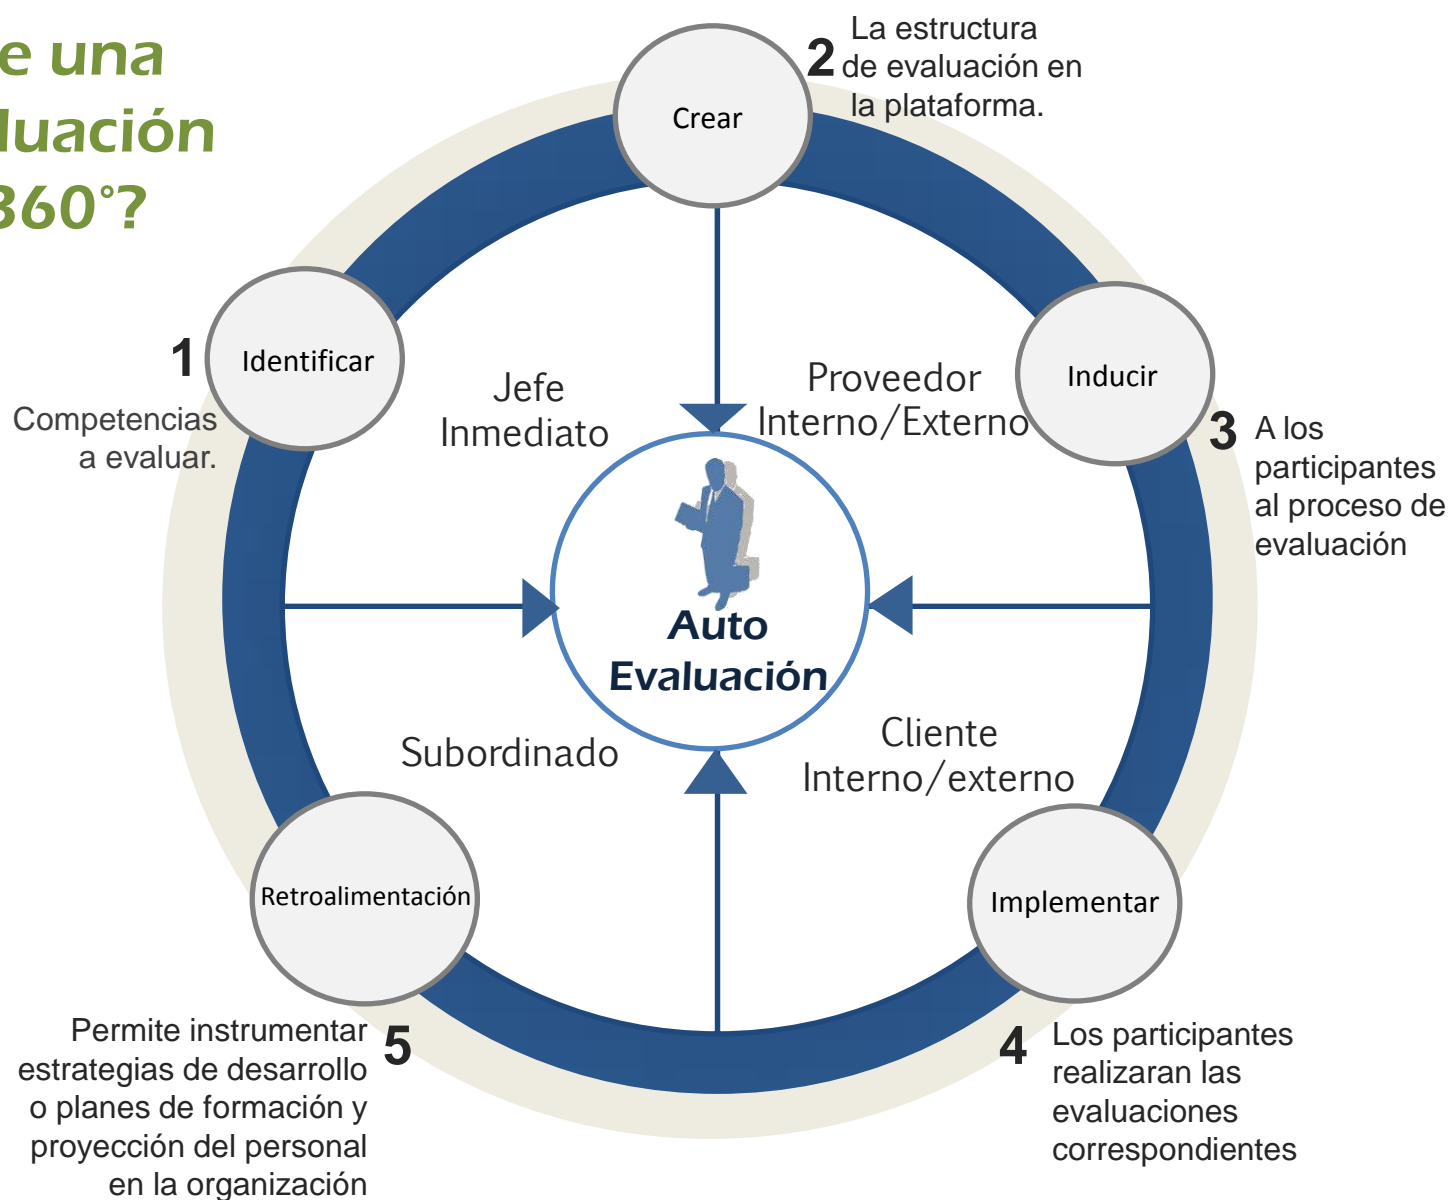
e una
luación
360°?

2 La estructura de evaluación en la plataforma.

Crear

1 Identificar

Competencias a evaluar.

Jefe Inmediato

Proveedor Interno/Externo

Inducir

3 A los participantes al proceso de evaluación

Auto Evaluación

Subordinado

Cliente Interno/externo

Retroalimentación

Implementar

Permite instrumentar estrategias de desarrollo o planes de formación y proyección del personal en la organización 5

4 Los participantes realizaran las evaluaciones correspondientes